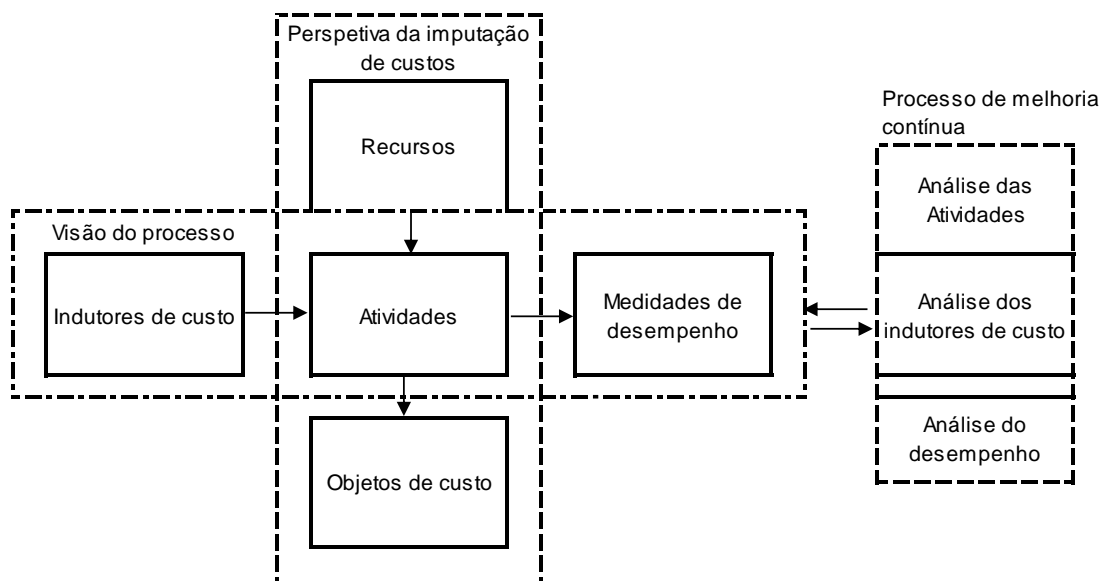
Perspetiva da imputação de custos

Recursos

Processo de melhoria contínua

Análise das Atividades

Visão do processo

Indutores de custo

Atividades

Medidades de desempenho

Análise dos indutores de custo

Análise do desempenho

Objetos de custo